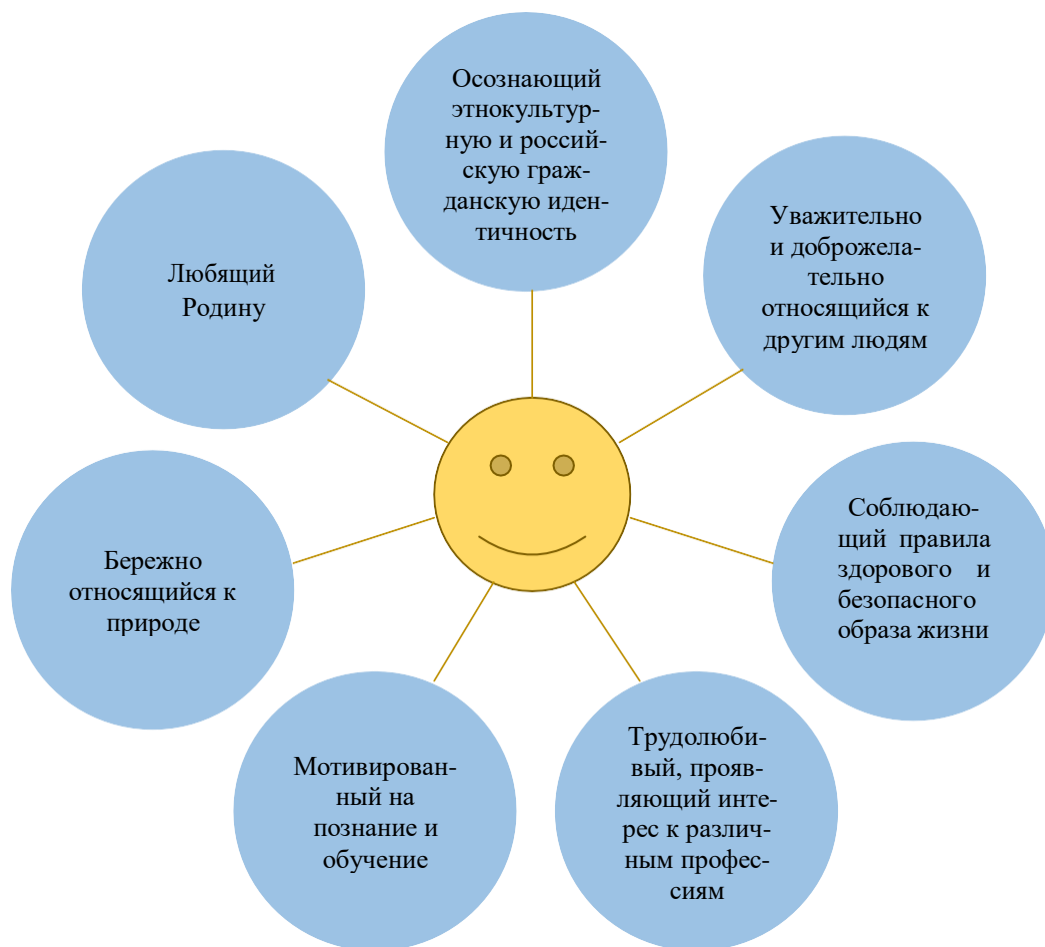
Осознающий этнокультурную и российскую гражданскую идентичность

Любящий Родину

Уважительно и доброжелательно относящийся к другим людям

Бережно относящийся к природе

Соблюдающий правила здорового и безопасного образа жизни

Мотивированный на познание и обучение

Трудолюбивый, проявляющий интерес к различным профессиям